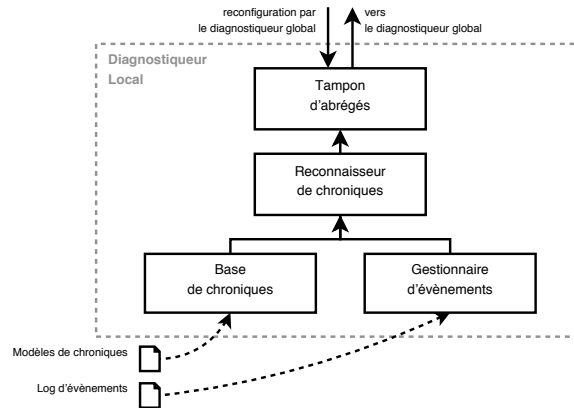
reconfiguration par le diagnostiqueur global

vers le diagnostiqueur global

Diagnostiqueur Local

Tampon d'abrégés

Reconnaisseur de chroniques

Base de chroniques

Gestionnaire d'évènements

Modèles de chroniques

Log d'évènements